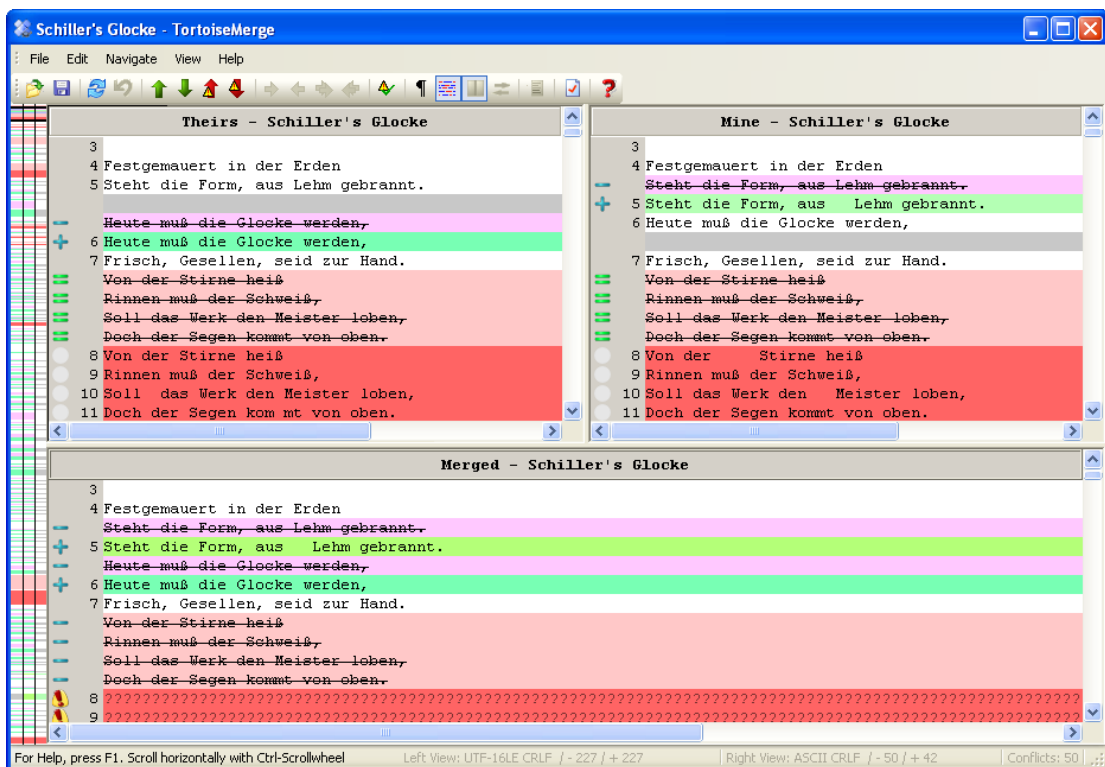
Schiller's Glocke - TortoiseMerge

File Edit Navigate View Help

Theirs - Schiller's Glocke

3
4 Festgemauert in der Erden
5 Steht die Form, aus Lehm gebrannt.

Heute muß die Glocke werden,
6 Heute muß die Glocke werden,
7 Frisch, Gesellen, seid zur Hand.
Von der Stirne heiß
Rinnen muß der Schweiß,
Soll das Werk den Meister loben,
Doch der Segen kommt von oben.
8 Von der Stirne heiß
9 Rinnen muß der Schweiß,
10 Soll das Werk den Meister loben,
11 Doch der Segen kom mt von oben.

Mine - Schiller's Glocke

3
4 Festgemauert in der Erden
Steht die Form, aus Lehm gebrannt.
5 Steht die Form, aus Lehm gebrannt.
6 Heute muß die Glocke werden,

7 Frisch, Gesellen, seid zur Hand.
Von der Stirne heiß
Rinnen muß der Schweiß,
Soll das Werk den Meister loben,
Doch der Segen kommt von oben.
8 Von der Stirne heiß
9 Rinnen muß der Schweiß,
10 Soll das Werk den Meister loben,
11 Doch der Segen kommt von oben.

Merged - Schiller's Glocke

3
4 Festgemauert in der Erden
Steht die Form, aus Lehm gebrannt.
5 Steht die Form, aus Lehm gebrannt.
Heute muß die Glocke werden,
6 Heute muß die Glocke werden,
7 Frisch, Gesellen, seid zur Hand.
Von der Stirne heiß
Rinnen muß der Schweiß,
Soll das Werk den Meister loben,
Doch der Segen kommt von oben.
8 ????????????????????????????????????????????????????????????????????????????????????????????????????
9 ????????????????????????????????????????????????????????????????????????????????????????????????????

For Help, press F1. Scroll horizontally with Ctrl-Scrollwheel | Left View: UTF-16LE CRLF / - 227 / + 227 | Right View: ASCII CRLF / - 50 / + 42 | Conflicts: 50